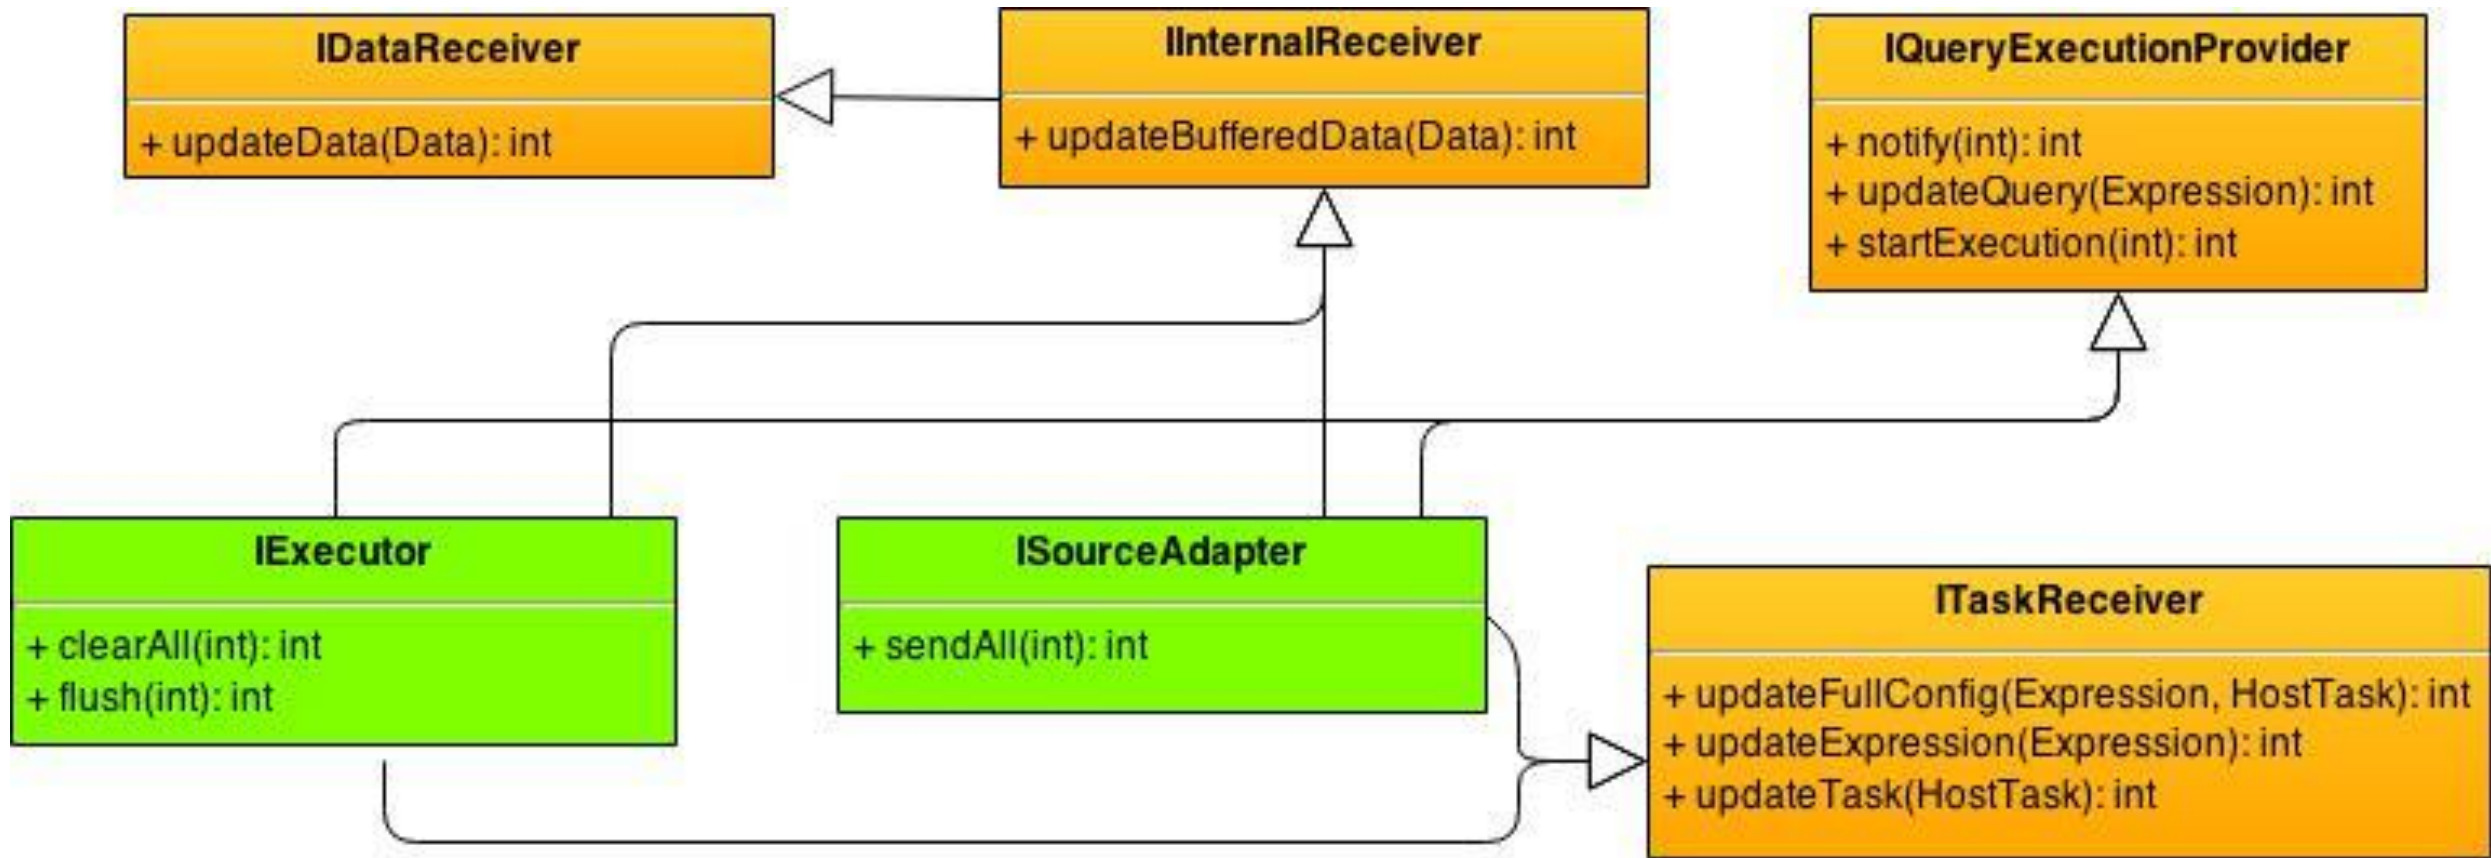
IDataReceiver
+ updateData(Data): int

IInternalReceiver
+ updateBufferedData(Data): int

IQueryExecutionProvider
+ notify(int): int
+ updateQuery(Expression): int
+ startExecution(int): int

IExecutor
+ clearAll(int): int
+ flush(int): int

ISourceAdapter
+ sendAll(int): int

ITaskReceiver
+ updateFullConfig(Expression, HostTask): int
+ updateExpression(Expression): int
+ updateTask(HostTask): int